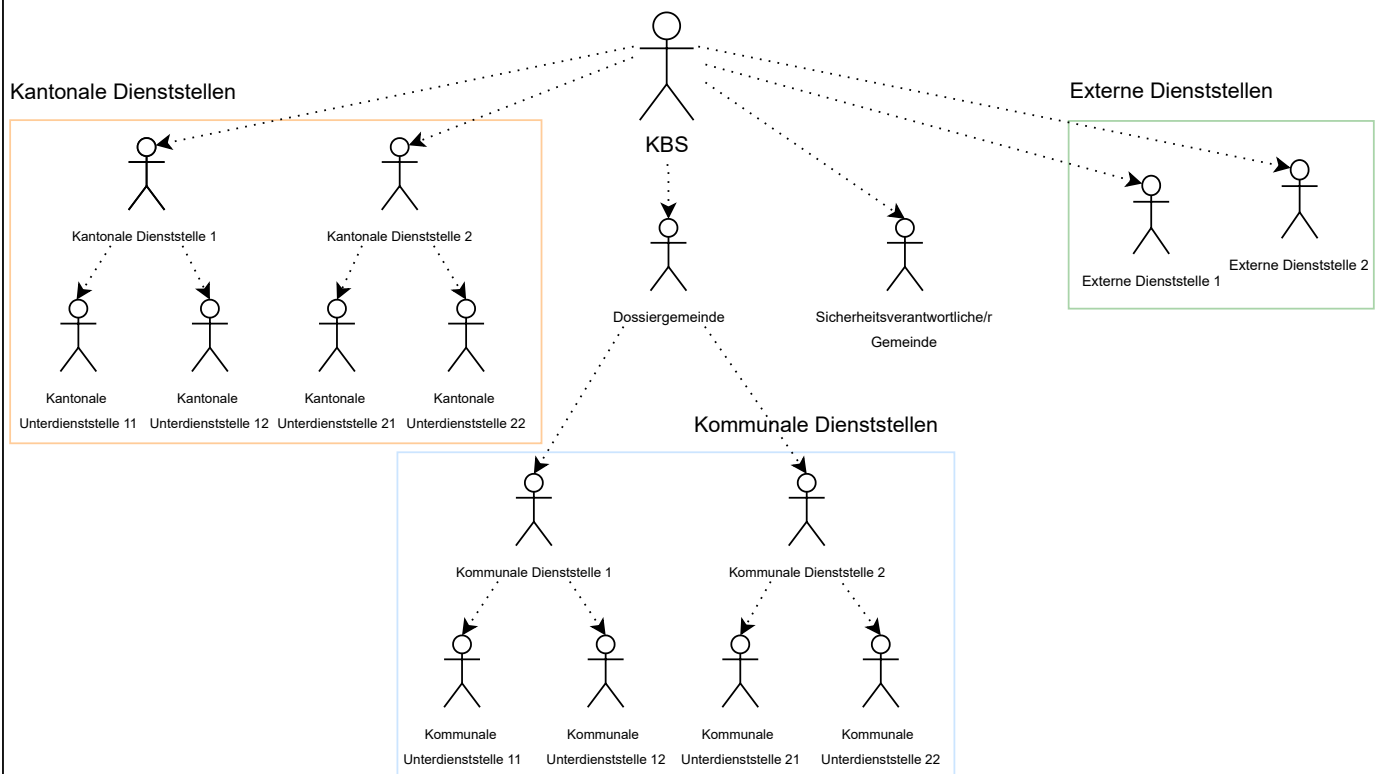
KBS

Kantonale Dienststellen

Kantonale Dienststelle 1

Kantonale Dienststelle 2

Kantonale Unterdienststelle 11

Kantonale Unterdienststelle 12

Kantonale Unterdienststelle 21

Kantonale Unterdienststelle 22

Dossiergemeinde

Sicherheitsverantwortliche/r Gemeinde

Externe Dienststellen

Externe Dienststelle 1

Externe Dienststelle 2

Kommunale Dienststellen

Kommunale Dienststelle 1

Kommunale Dienststelle 2

Kommunale Unterdienststelle 11

Kommunale Unterdienststelle 12

Kommunale Unterdienststelle 21

Kommunale Unterdienststelle 22